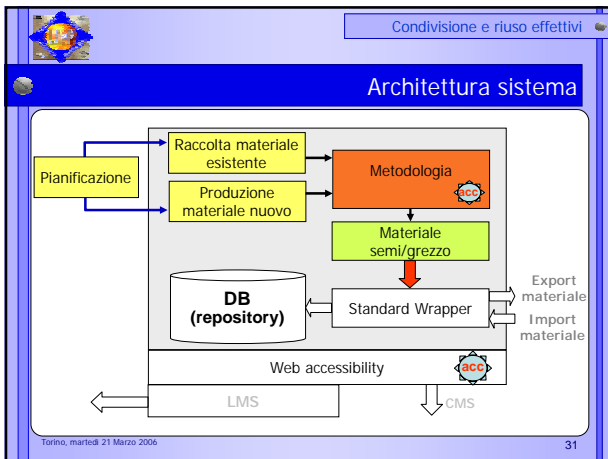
Condivisione e riuso effettivi

Architettura sistema

Pianificazione

Raccolta materiale esistente

Produzione materiale nuovo

Metodologia

acc

Materiale semi/grezzo

DB (repository)

Standard Wrapper

Export materiale

Import materiale

Web accessibility

acc

LMS

CMS

Torino, martedì 21 Marzo 2006

31